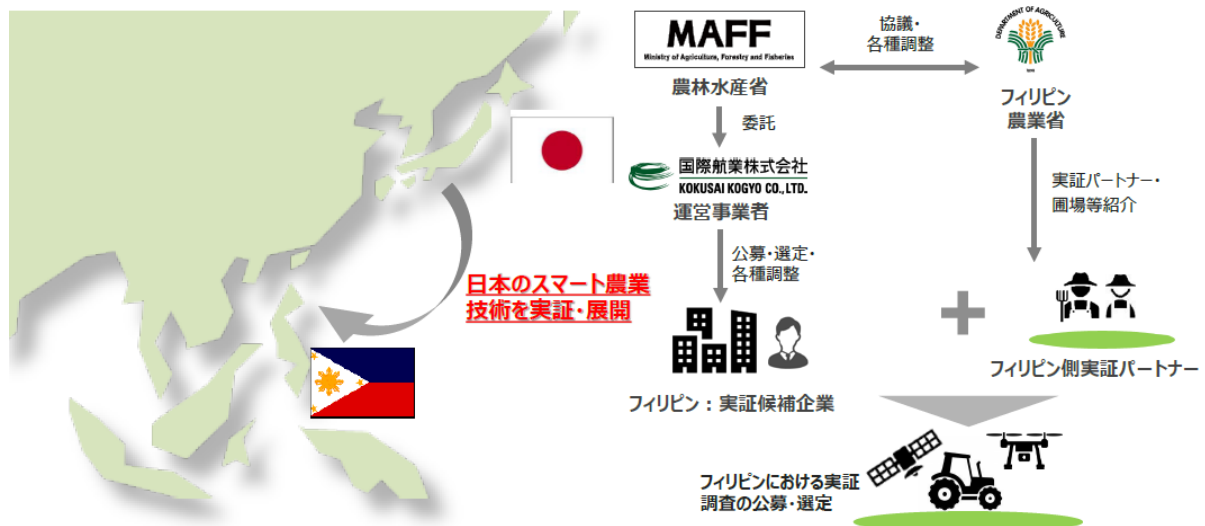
MAFF
Ministry of Agriculture, Forestry and Fisheries
農林水産省

協議・
各種調整

DEPARTMENT OF AGRICULTURE

フィリピン
農業省

委託

国際航業株式会社
KOKUSAI KOGYO CO., LTD.
運営事業者

実証パートナー・
圃場等紹介

公募・選定・
各種調整

日本のスマート農業
技術を実証・展開

フィリピン：実証候補企業

フィリピン側実証パートナー

フィリピンにおける実証
調査の公募・選定